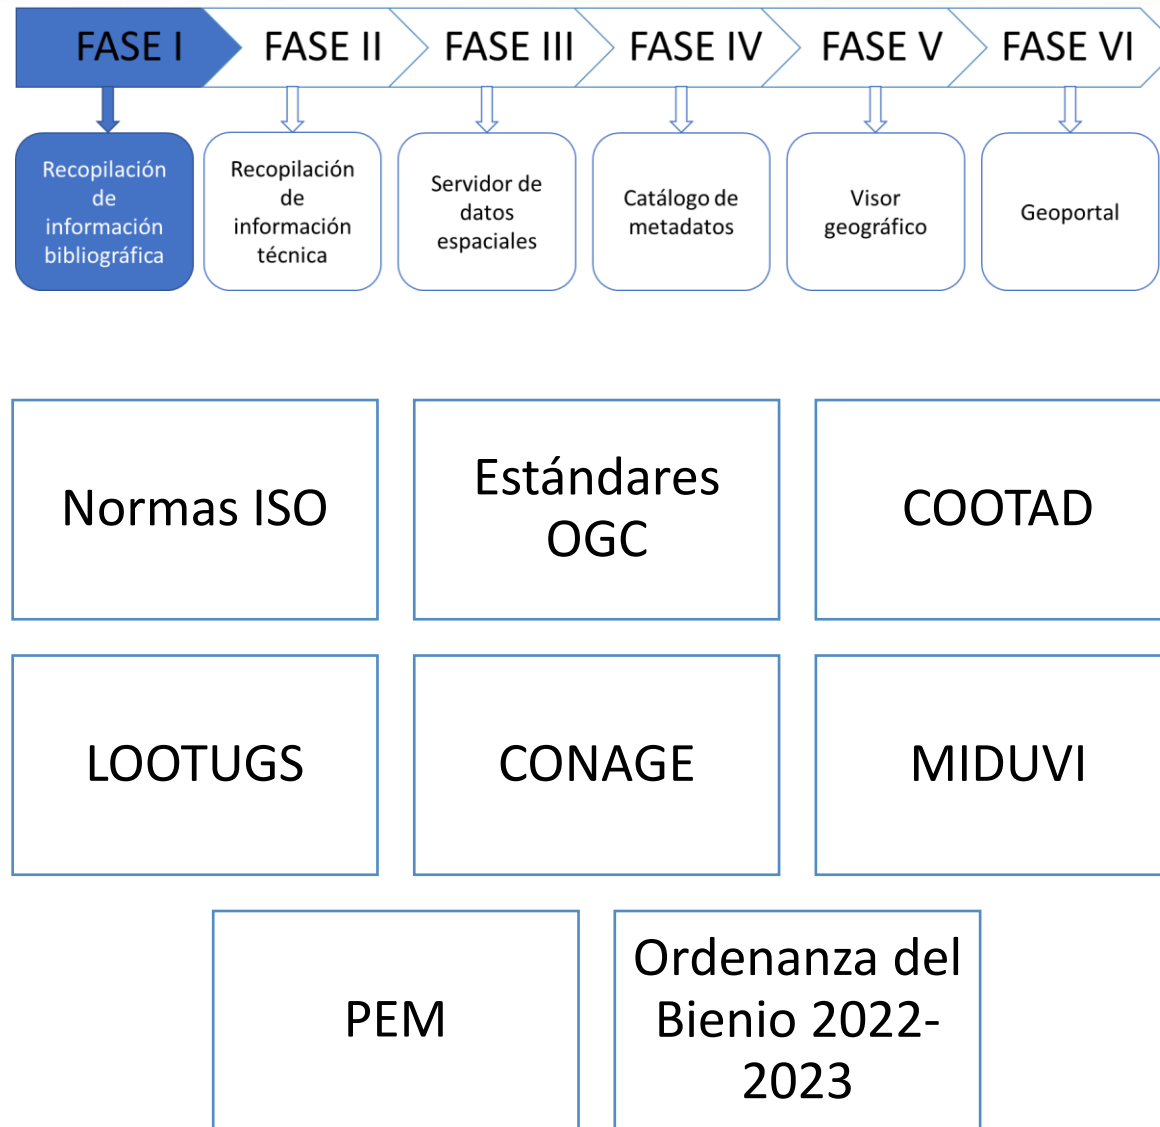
FASE I
FASE II
FASE III
FASE IV
FASE V
FASE VI

Recopilación de información bibliográfica

Recopilación de información técnica

Servidor de datos espaciales

Catálogo de metadatos

Visor geográfico

Geoportal

Normas ISO

Estándares OGC

COOTAD

LOOTUGS

CONAGE

MIDUVI

PEM

Ordenanza del Bienio 2022-2023